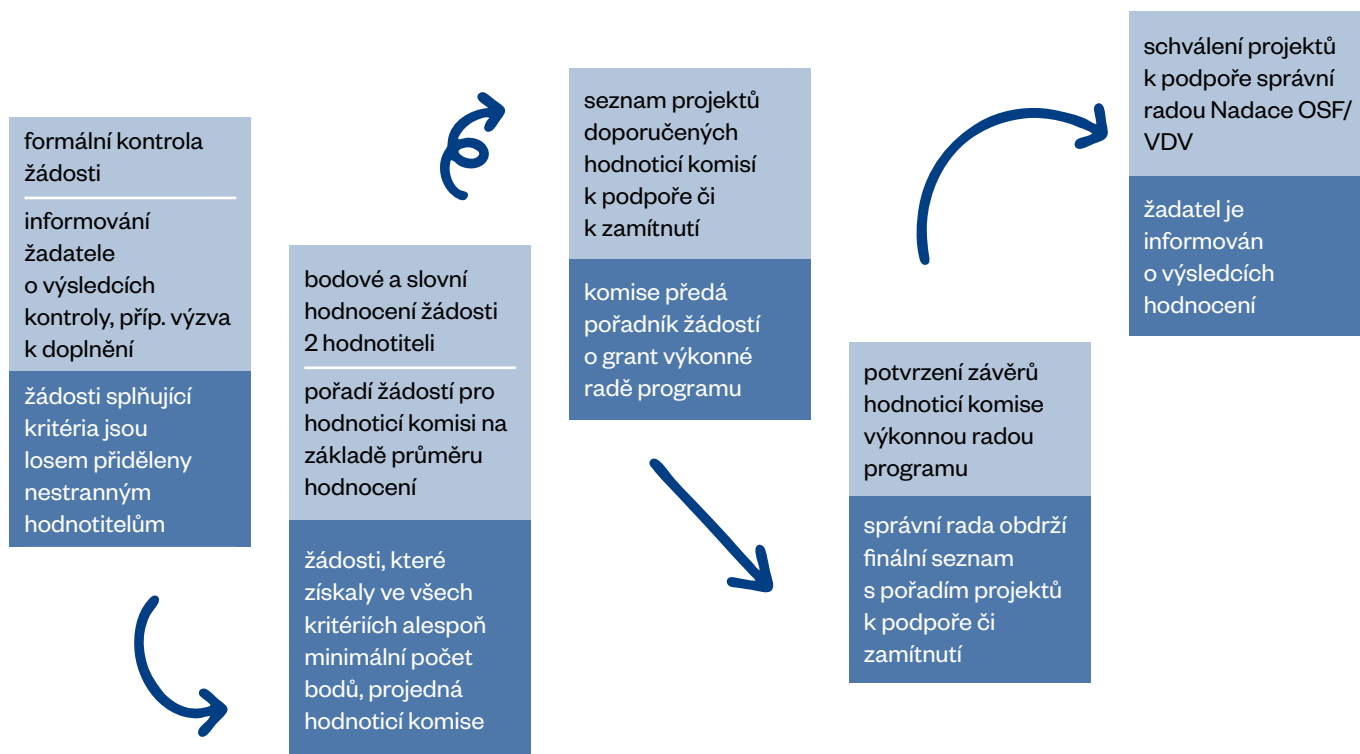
formální kontrola žádosti

informování žadatele o výsledcích kontroly, příp. výzva k doplnění

žádosti splňující kritéria jsou losem přiděleny nestranným hodnotitelům

bodové a slovní hodnocení žádosti 2 hodnotiteli

pořadí žádostí pro hodnoticí komisi na základě průměru hodnocení

žádosti, které získaly ve všech kritériích alespoň minimální počet bodů, projedná hodnoticí komise

seznam projektů doporučených hodnoticí komisí k podpoře či k zamítnutí

komise předá pořadník žádostí o grant výkonné radě programu

potvrzení závěrů hodnoticí komise výkonnou radou programu

správní rada obdrží finální seznam s pořadím projektů k podpoře či zamítnutí

schválení projektů k podpoře správní radou Nadace OSF/ VDV

žadatel je informován o výsledcích hodnocení